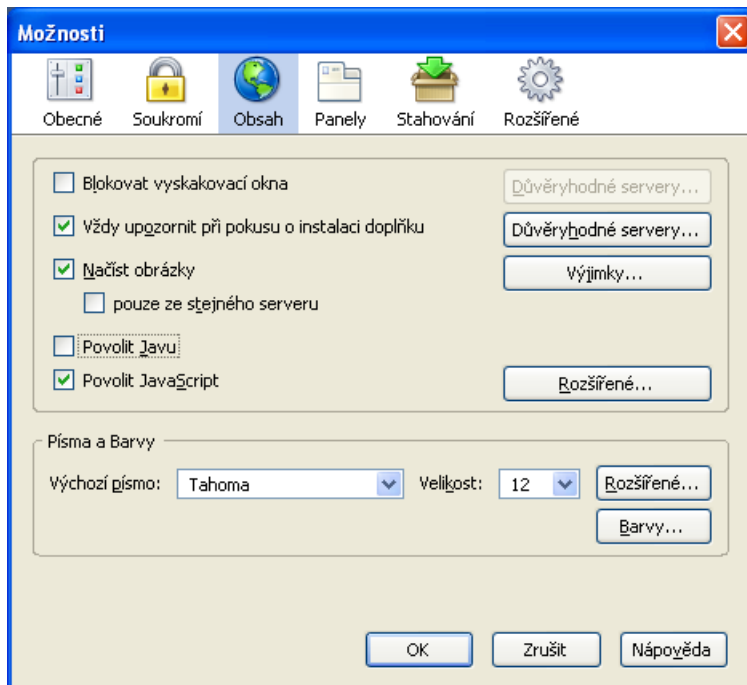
Možnosti

Obecné
Soukromí
Obsah
Panely
Stahování
Rozšířené

Blokovat vyskakovací okna
Důvěryhodné servery...
Vždy upozornit při pokusu o instalaci doplňku
Důvěryhodné servery...
Načíst obrázky
Výjimky...
pouze ze stejného serveru
Povolit Javu
Povolit JavaScript
Rozšířené...

Písma a Barvy
Výchozí písmo: Tahoma
Velikost: 12
Rozšířené...
Barvy...

OK
Zrušit
Nápověda